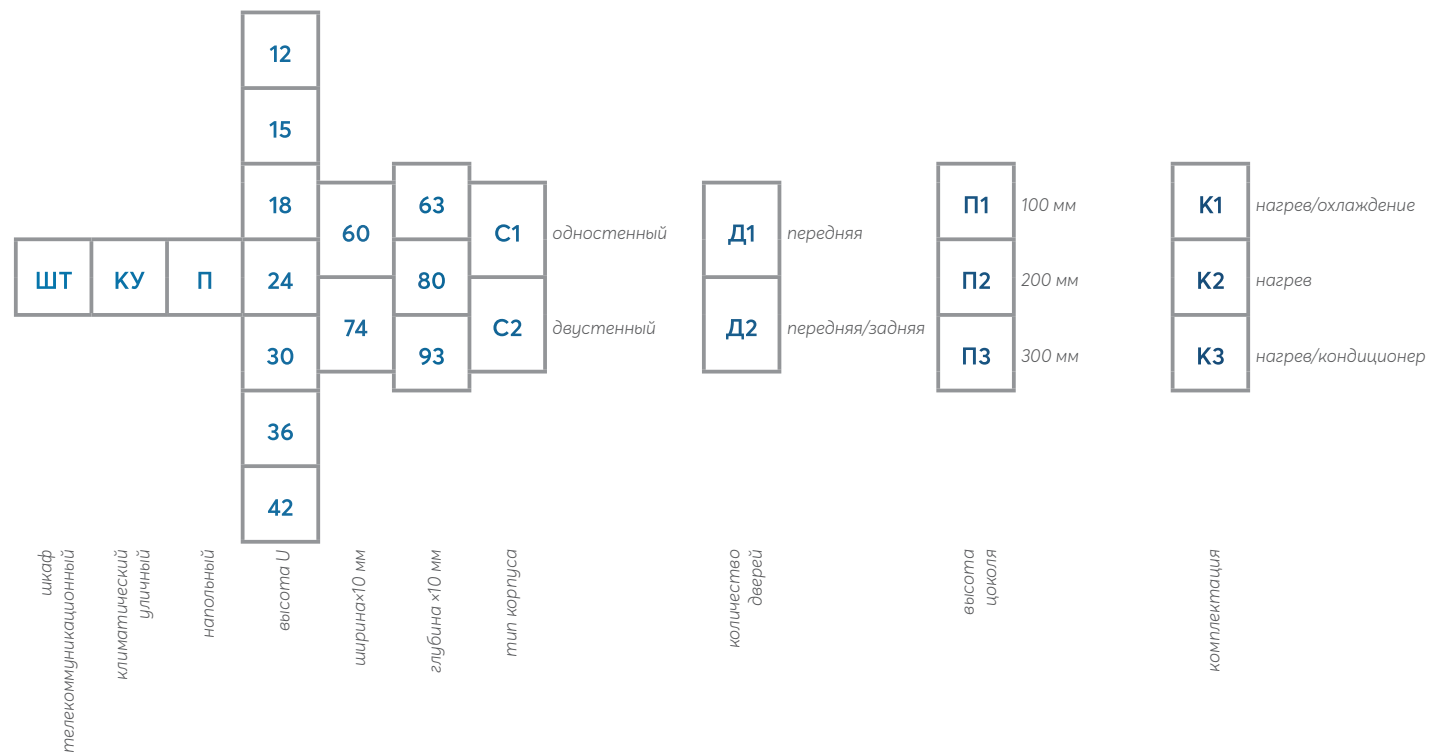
12
15
18
ШТ КУ П 24
30
36
42

60
74

63
80
93

С1 одностенный
С2 двустенный

Д1 передняя
Д2 передняя/задняя

П1 100 мм
П2 200 мм
П3 300 мм

К1 нагрев/охлаждение
К2 нагрев
К3 нагрев/кондиционер

шкаф телекоммуникационный
климатический уличный
напольный
высота U
ширина×10 мм
глубина ×10 мм
тип корпуса
количество дверей
высота цоколя
комплектация